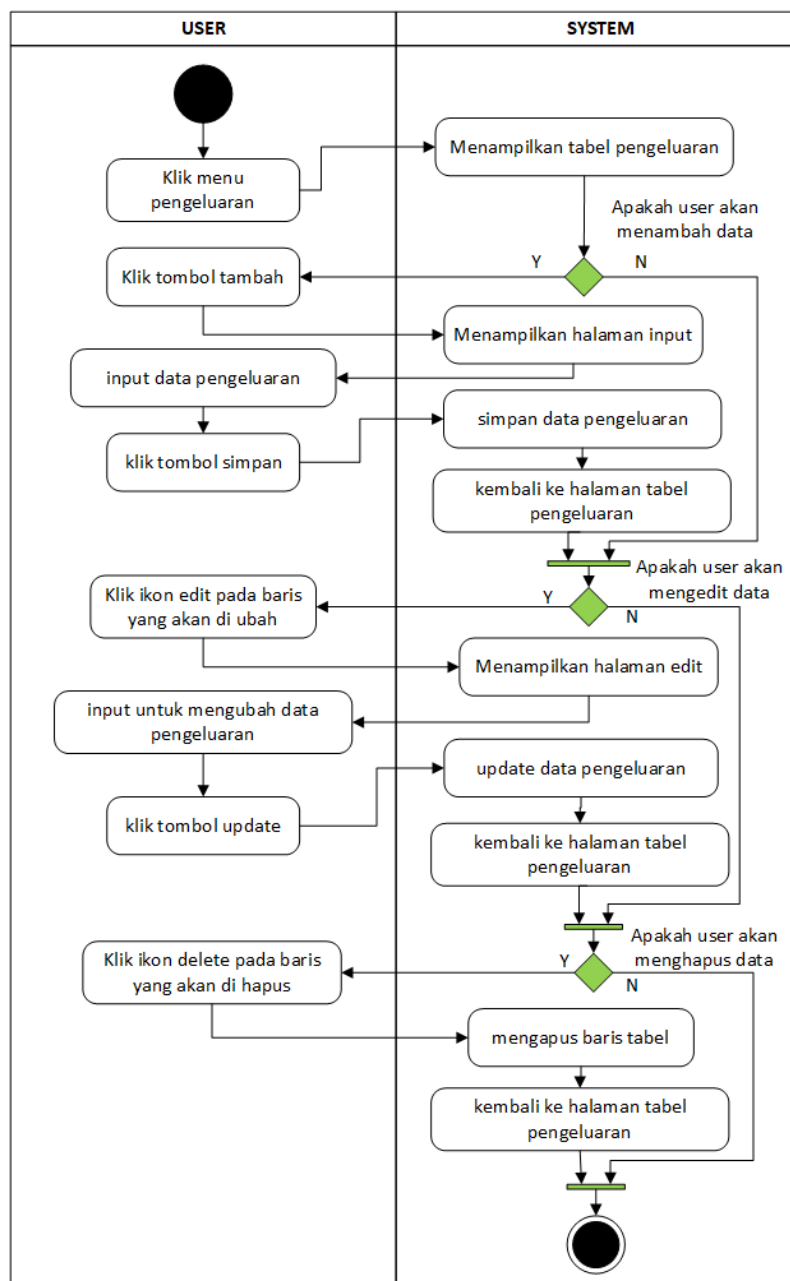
USER

SYSTEM

Klik menu pengeluaran

Menampilkan tabel pengeluaran

Apakah user akan menambah data

Y

N

Klik tombol tambah

Menampilkan halaman input

input data pengeluaran

simpan data pengeluaran

klik tombol simpan

kembali ke halaman tabel pengeluaran

Apakah user akan mengedit data

Y

N

Klik ikon edit pada baris yang akan di ubah

Menampilkan halaman edit

input untuk mengubah data pengeluaran

update data pengeluaran

klik tombol update

kembali ke halaman tabel pengeluaran

Apakah user akan menghapus data

Y

N

Klik ikon delete pada baris yang akan di hapus

mengapus baris tabel

kembali ke halaman tabel pengeluaran